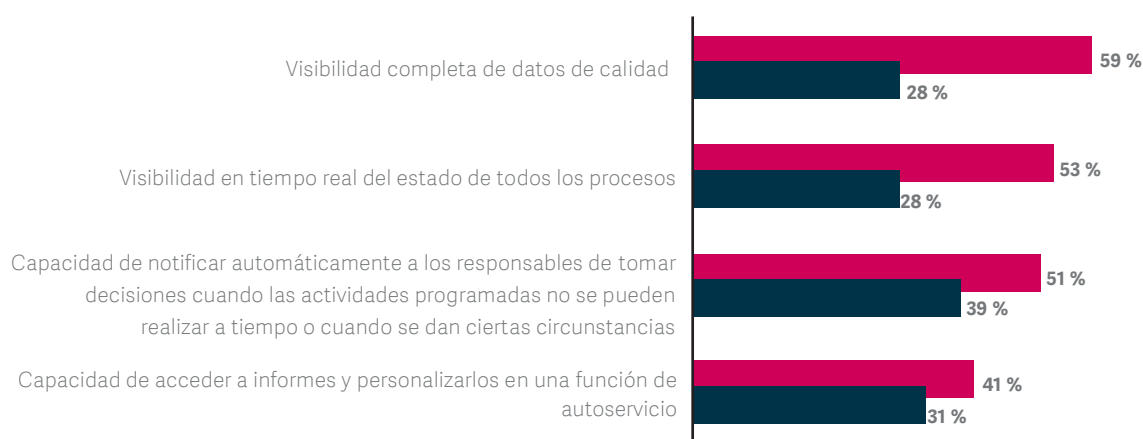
Visibilidad completa de datos de calidad
59 %
28 %

Visibilidad en tiempo real del estado de todos los procesos
53 %
28 %

Capacidad de notificar automáticamente a los responsables de tomar decisiones cuando las actividades programadas no se pueden realizar a tiempo o cuando se dan ciertas circunstancias
51 %
39 %

Capacidad de acceder a informes y personalizarlos en una función de autoservicio
41 %
31 %